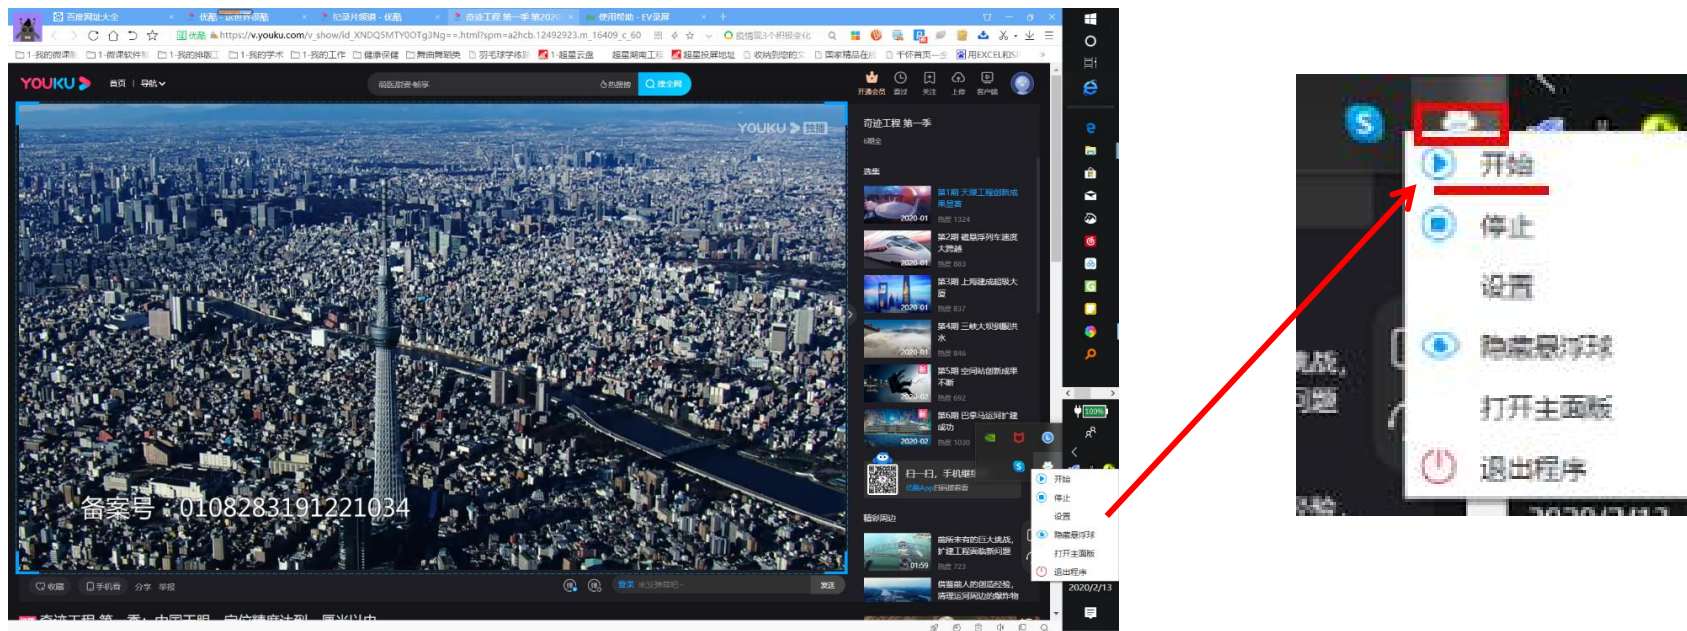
百度网址大全 优酷 - 这世界很酷 电影片频道 - 优酷 奇迹工程 第一季 第2020 使用帮助 - EV录屏

https://v.youku.com/v_show/id_XNDQ5MTY0OTg3Ng==.html?spm=a2hcb.12492923.m_16409_c_60

1-我的微课制 1-微课软件 1-我的排版 1-我的学术 1-我的工作 健康保健 舞曲舞视频 羽毛球学练 1-超星云盘 超星期刊工作 超星投屏地址 收纳到您的 国家精品在线 千价首页 用EXCEL和S

YOUKU 首页 导航

热搜榜 搜全网

开通会员 历史 关注 上传 客户端

奇迹工程 第一季

选集

第1期 天琉工程创新成果显著 2020-01

第2期 超级列车速度大跨越 2020-01

第3期 上海建成超级大厦 2020-01

第4期 三峡大坝调峰洪水 2020-01

第5期 空间站创新成果不断 2020-02

第6期 巴拿马运河扩建成功 2020-02

扫一扫，手机继续看

精彩周边

备案号：010828319122103​4

收藏 手机看 分享 举报

发送

开始
停止
设置
隐藏悬浮球
打开主面板
退出程序

2020/2/13

奇迹工程 第一季：中国工程 定位精确 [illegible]

开始
停止
设置
隐藏悬浮球
打开主面板
退出程序